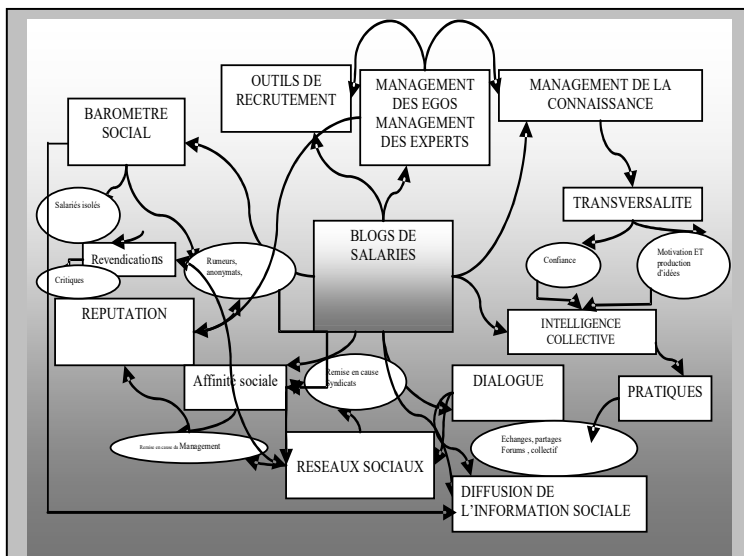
OUTILS DE RECRUTEMENT

MANAGEMENT DES EGOS MANAGEMENT DES EXPERTS

MANAGEMENT DE LA CONNAISSANCE

BAROMETRE SOCIAL

Salariés isolés

Revendications

Critiques

Rumeurs, anonymats,

BLOGS DE SALARIES

TRANSVERSALITE

Confiance

Motivation ET production d'idées

INTELLIGENCE COLLECTIVE

REPUTATION

Affinité sociale

Remise en cause Syndicats

DIALOGUE

PRATIQUES

Remise en cause du Management

RESEAUX SOCIAUX

Echanges, partages Forums , collectif

DIFFUSION DE L'INFORMATION SOCIALE